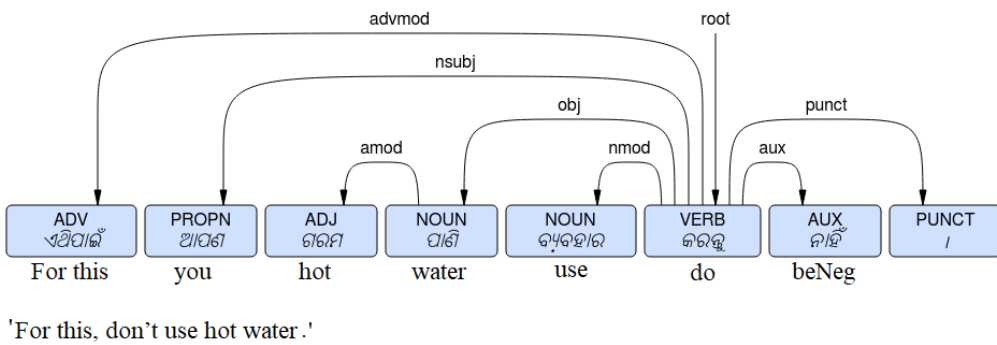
advmod

root

nsubj

obj

punct

amod

nmod

aux

| ADV | PROPN | ADJ | NOUN | NOUN | VERB | AUX | PUNCT |
|---|---|---|---|---|---|---|---|
| ଏଥିପାଇଁ | ଆପଣ | ଗରମ | ପାଣି | ବ୍ୟବହାର | କରନ୍ତୁ | ନାହିଁ | । |
| For this | you | hot | water | use | do | beNeg | |

'For this, don't use hot water.'